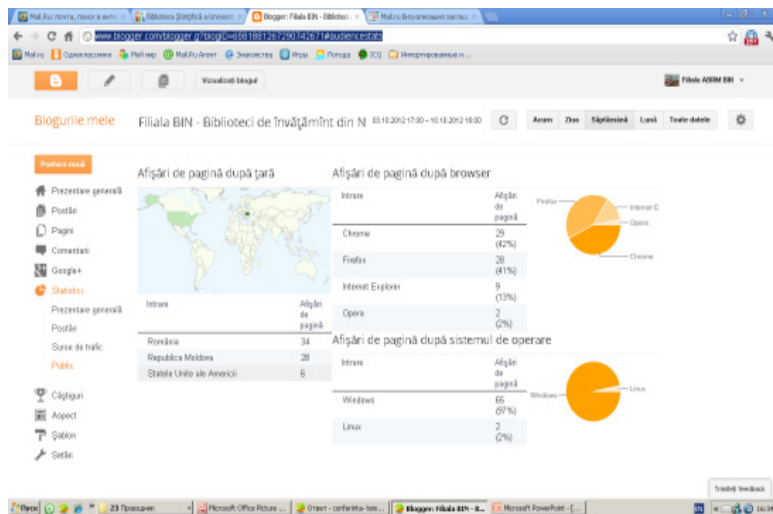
Mail.Ru почта, поиск в инте × | Biblioteca Ştiinţifică a Universi × | Blogger: Filiala BIN - Bibliotec × | Mail.ru Визуализация записей ×

www.blogger.com/blogger.g?blogID=658188126729074267#audiencestats

Mail.ru | Одноклассники | Мой мир | Mail.Ru Агент | Знакомства | Игры | Погода | ICQ | Интересные ресурсы в...

Vizualizaţi blogul

Filiala ASRM BIN

Blogurile mele

Filiala BIN - Biblioteci de învăţămînt din N 03.10.2012 17:00 – 10.10.2012 16:00

Acum | Ziua | Săptămână | Lună | Toate datele

Postare nouă

Prezentare generală
Postări
Pagini
Comentarii
Google+
Statistici
Prezentare generală
Postări
Surse de trafic
Public
Câştiguri
Aspect
Şablon
Setări

Afişări de pagină după ţară

| Intrare | Afişări de pagină |
|---|---|
| România | 34 |
| Republica Moldova | 28 |
| Statele Unite ale Americii | 6 |

Afişări de pagină după browser

| Intrare | Afişări de pagină |
|---|---|
| Chrome | 29 (42%) |
| Firefox | 28 (41%) |
| Internet Explorer | 9 (13%) |
| Opera | 2 (2%) |

Firefox
Internet E
Opera
Chrome

Afişări de pagină după sistemul de operare

| Intrare | Afişări de pagină |
|---|---|
| Windows | 66 (97%) |
| Linux | 2 (2%) |

Windows
Linux

Trimiteţi feedback

Пуск | 23 Проводник | Microsoft Office Picture ... | Ответ - conferinta- ... | Blogger: Filiala BIN - B... | Microsoft PowerPoint - [... | 16:30